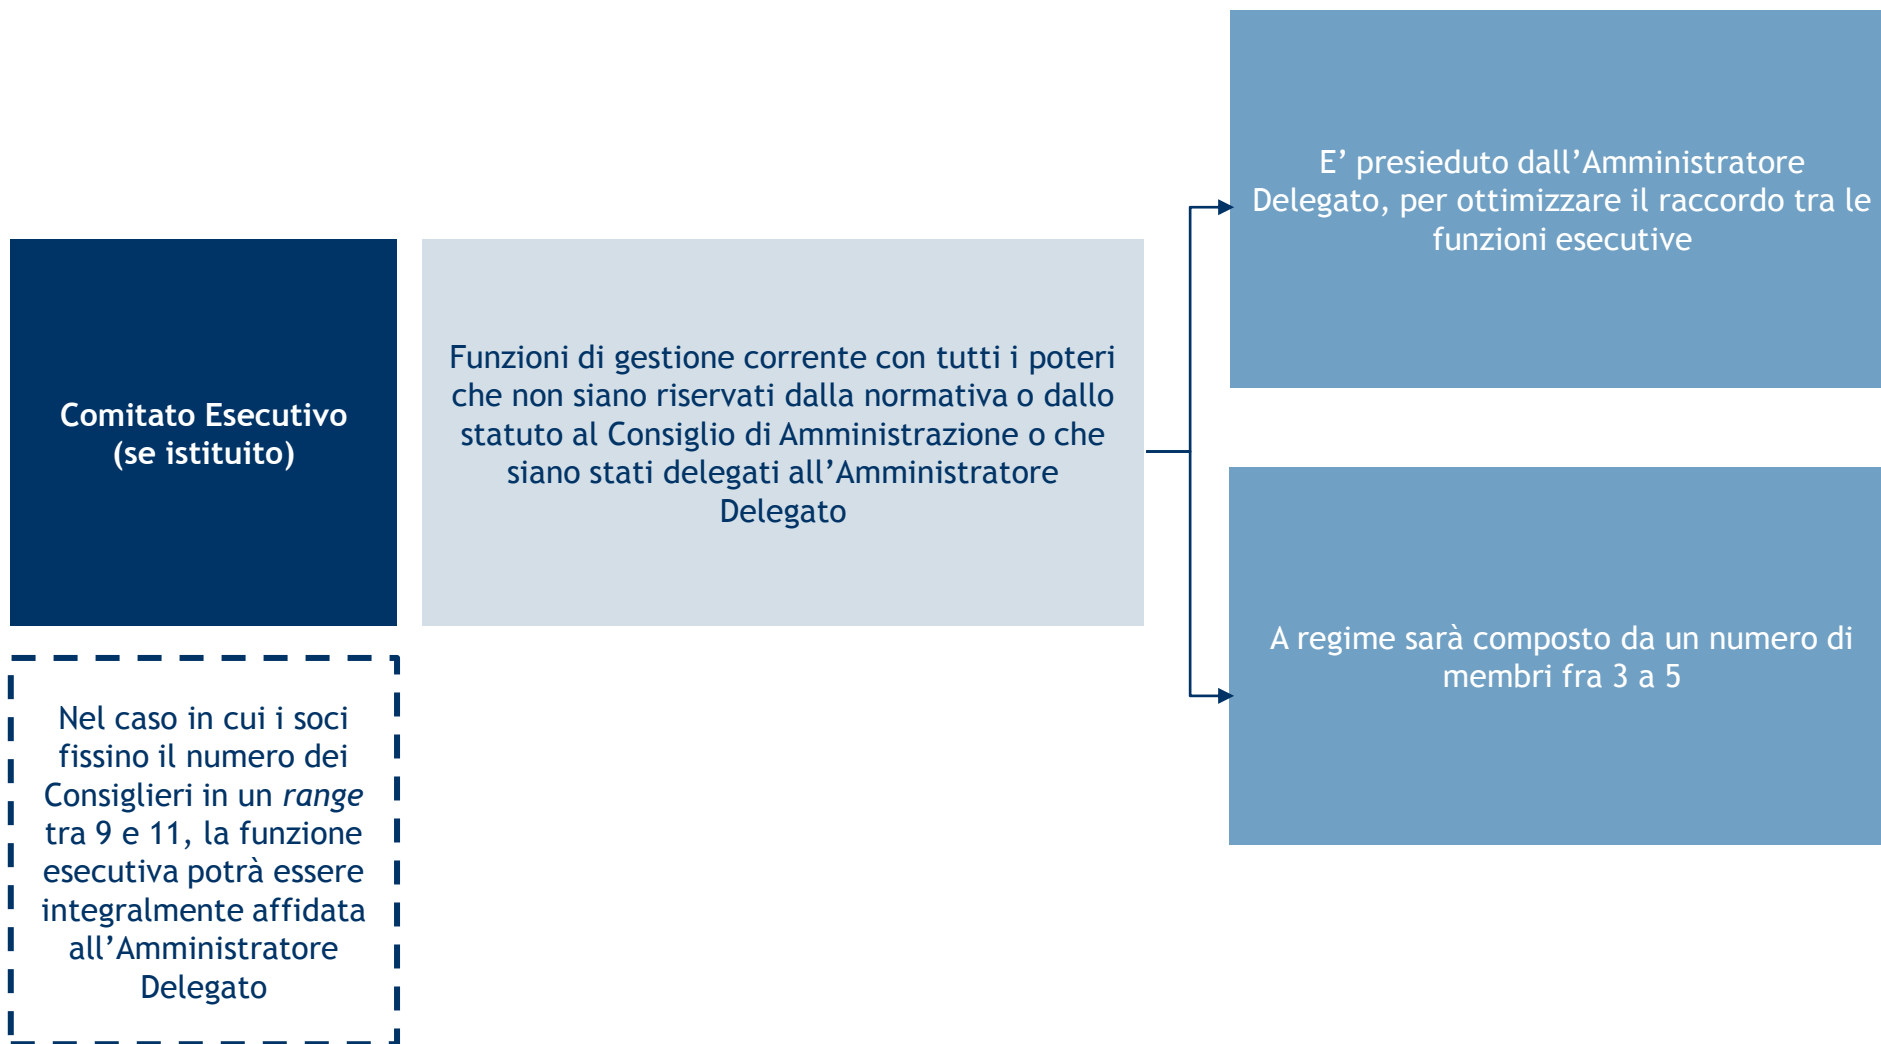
Comitato Esecutivo (se istituito)

Funzioni di gestione corrente con tutti i poteri che non siano riservati dalla normativa o dallo statuto al Consiglio di Amministrazione o che siano stati delegati all’Amministratore Delegato

E’ presieduto dall’Amministratore Delegato, per ottimizzare il raccordo tra le funzioni esecutive

A regime sarà composto da un numero di membri fra 3 a 5

Nel caso in cui i soci fissino il numero dei Consiglieri in un *range* tra 9 e 11, la funzione esecutiva potrà essere integralmente affidata all’Amministratore Delegato